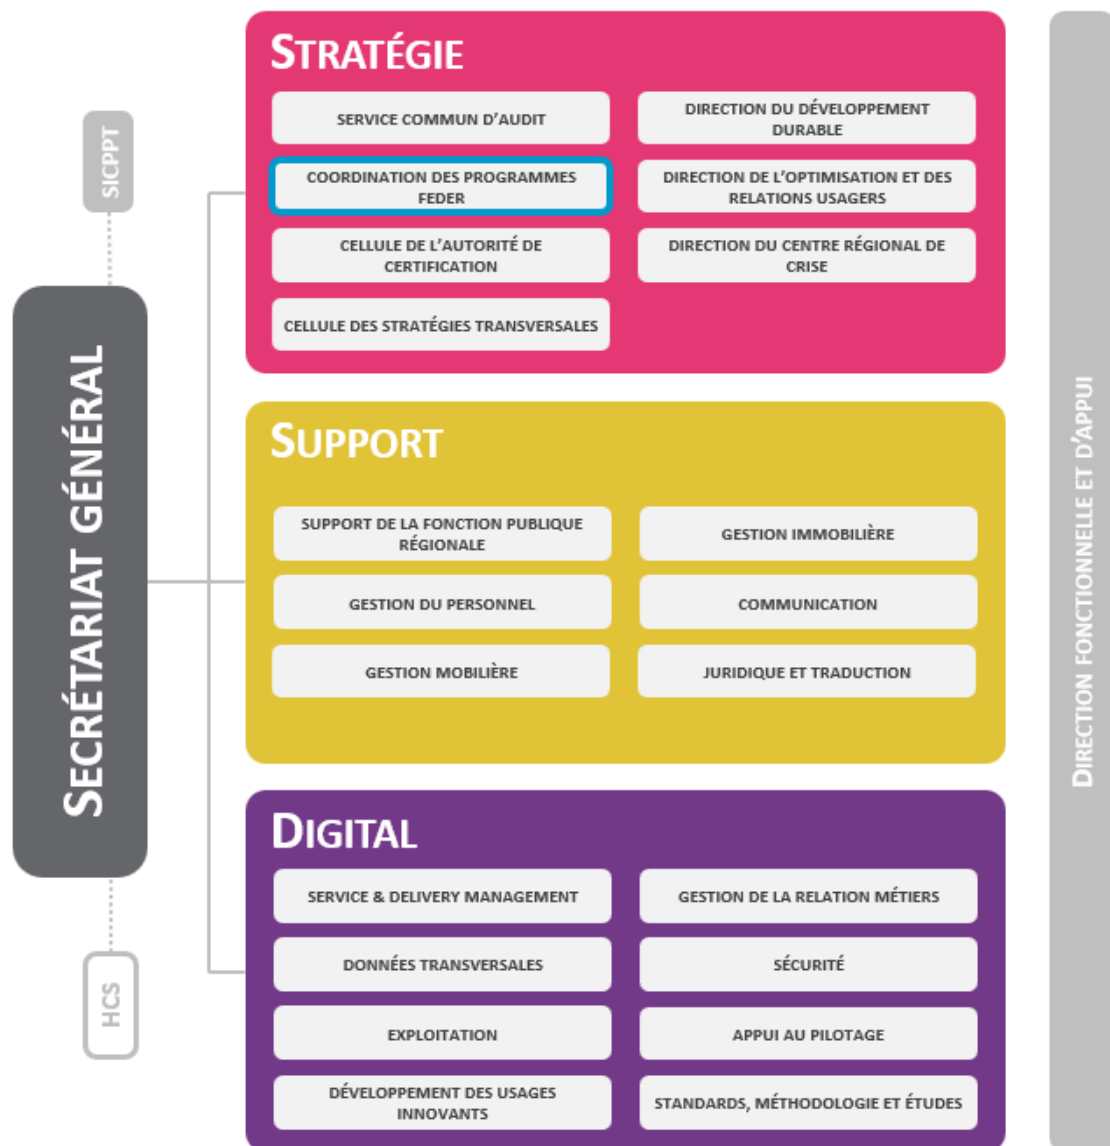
SICPPT

SECRÉTARIAT GÉNÉRAL

HCS

STRATÉGIE

SERVICE COMMUN D'AUDIT

DIRECTION DU DÉVELOPPEMENT DURABLE

COORDINATION DES PROGRAMMES FEDER

DIRECTION DE L'OPTIMISATION ET DES RELATIONS USAGERS

CELLULE DE L'AUTORITÉ DE CERTIFICATION

DIRECTION DU CENTRE RÉGIONAL DE CRISE

CELLULE DES STRATÉGIES TRANSVERSALES

SUPPORT

SUPPORT DE LA FONCTION PUBLIQUE RÉGIONALE

GESTION IMMOBILIÈRE

GESTION DU PERSONNEL

COMMUNICATION

GESTION MOBILIÈRE

JURIDIQUE ET TRADUCTION

DIGITAL

SERVICE & DELIVERY MANAGEMENT

GESTION DE LA RELATION MÉTIERS

DONNÉES TRANSVERSALES

SÉCURITÉ

EXPLOITATION

APPUI AU PILOTAGE

DÉVELOPPEMENT DES USAGES INNOVANTS

STANDARDS, MÉTHODOLOGIE ET ÉTUDES

DIRECTION FONCTIONNELLE ET D'APPUI